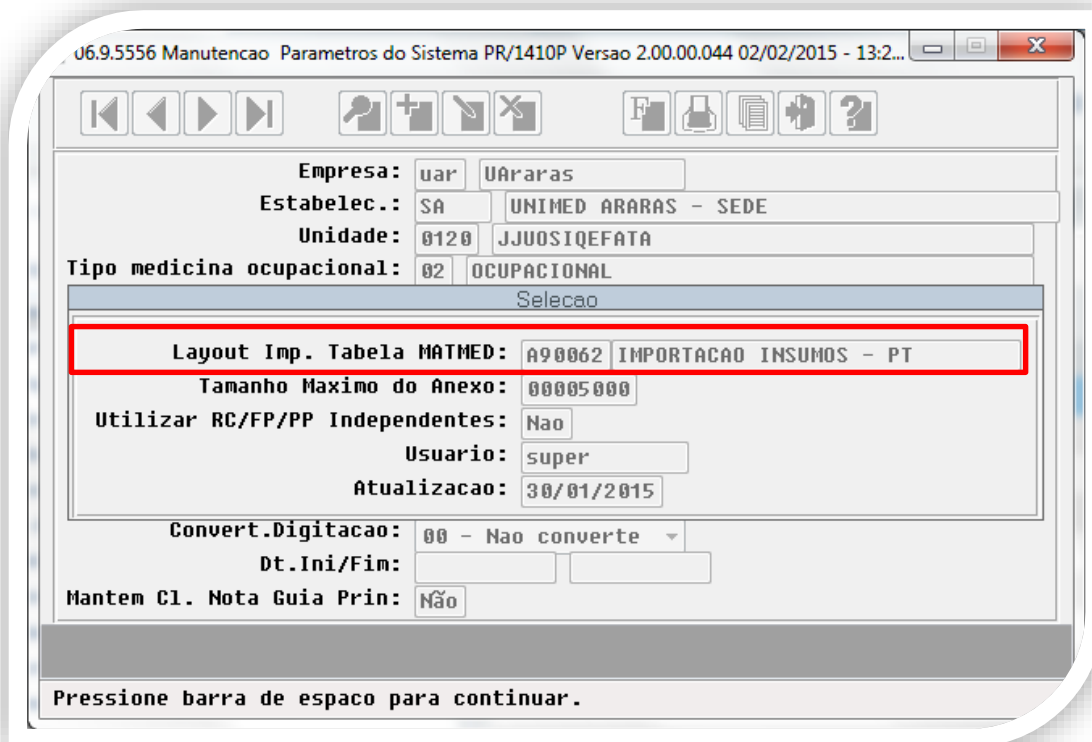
06.9.5556 Manutencao Parametros do Sistema PR/1410P Versao 2.00.00.044 02/02/2015 - 13:2...

Empresa: uar UAraras
Estabelec.: SA UNIMED ARARAS - SEDE
Unidade: 0120 JJUOSIQEFATA
Tipo medicina ocupacional: 02 OCUPACIONAL

Selecao

Layout Imp. Tabela MATMED: A90062 IMPORTACAO INSUMOS - PT
Tamanho Maximo do Anexo: 00005000
Utilizar RC/FP/PP Independentes: Nao
Usuario: super
Atualizacao: 30/01/2015

Convert.Digitacao: 00 - Nao converte
Dt.Ini/Fim:
Mantem Cl. Nota Guia Prin: Não

Pressione barra de espaco para continuar.